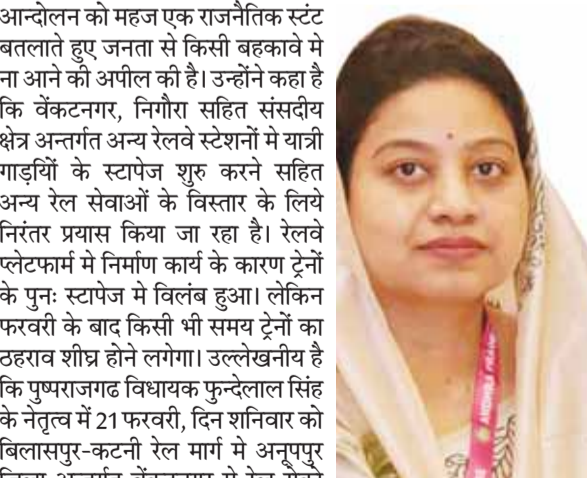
आन्दोलन को महज एक राजनैतिक स्टंट बतलाते हुए जनता से किसी बहकावे मे ना आने की अपील की है। उन्होंने कहा है कि वेंकटनगर, निगौरा सहित संसदीय क्षेत्र अन्तर्गत अन्य रेलवे स्टेशनों मे यात्री गाड़ियों के स्टापेज शुरु करने सहित अन्य रेल सेवाओं के विस्तार के लिये निरंतर प्रयास किया जा रहा है। रेलवे प्लेटफार्म मे निर्माण कार्य के कारण ट्रेनों के पुनः स्टापेज मे विलंब हुआ। लेकिन फरवरी के बाद किसी भी समय ट्रेनों का ठहराव शीघ्र होने लगेगा। उल्लेखनीय है कि पुष्पराजगढ विधायक फुन्देलाल सिंह के नेतृत्व में 21 फरवरी, दिन शनिवार को बिलासपुर-कटनी रेल मार्ग मे अनूपपुर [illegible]